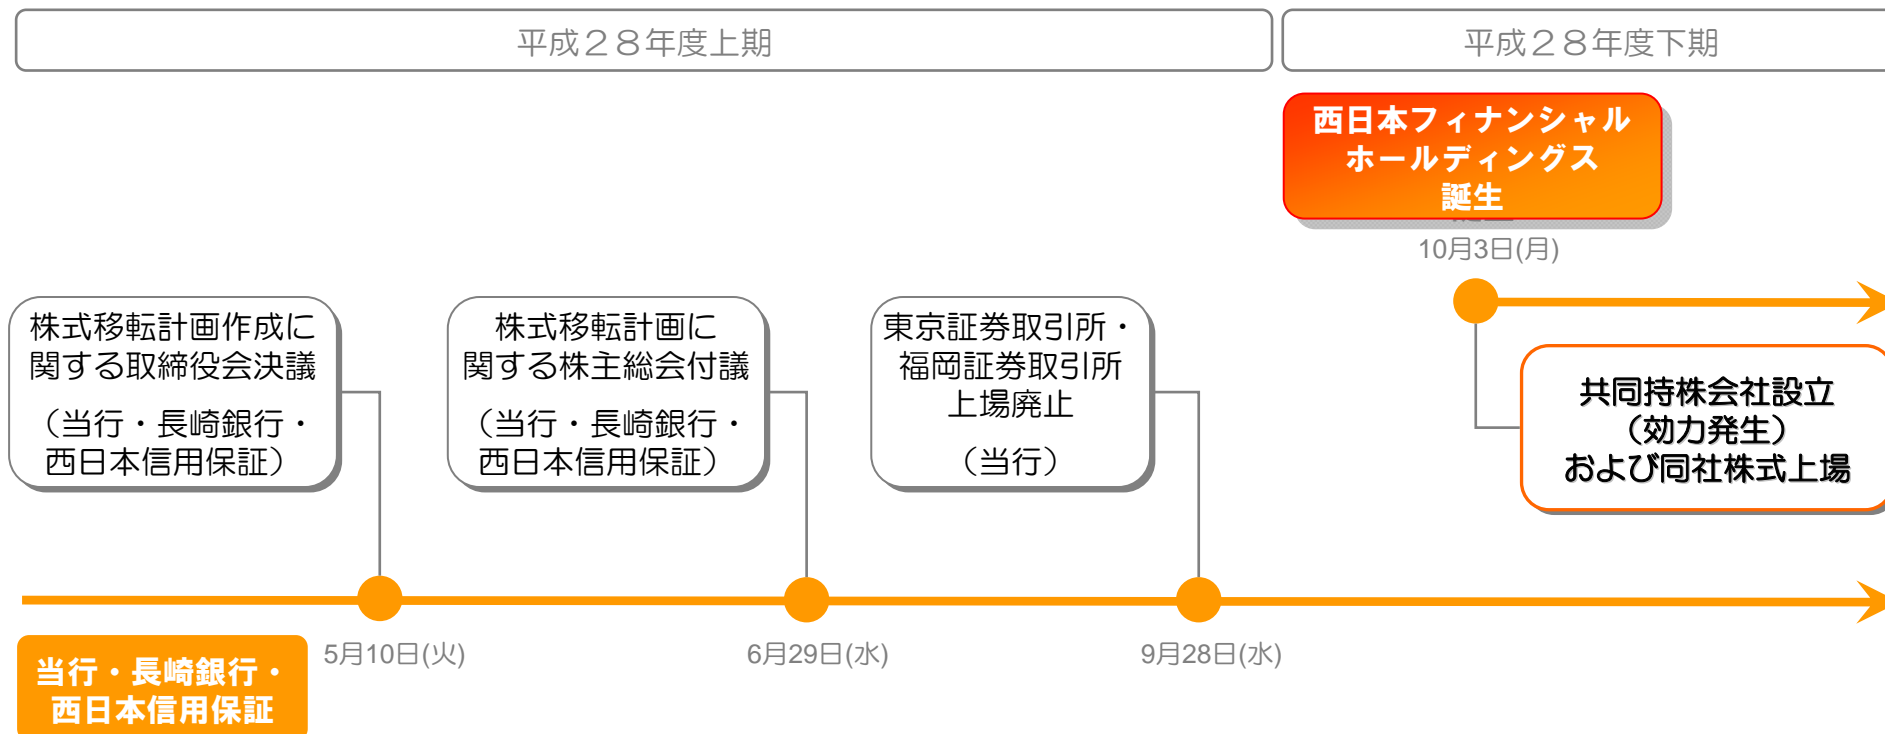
平成２８年度上期

平成２８年度下期

西日本フィナンシャルホールディングス誕生

10月3日(月)

株式移転計画作成に関する取締役会決議

（当行・長崎銀行・西日本信用保証）

株式移転計画に関する株主総会付議

（当行・長崎銀行・西日本信用保証）

東京証券取引所・福岡証券取引所上場廃止

（当行）

共同持株会社設立（効力発生）および同社株式上場

当行・長崎銀行・西日本信用保証

5月10日(火)

6月29日(水)

9月28日(水)